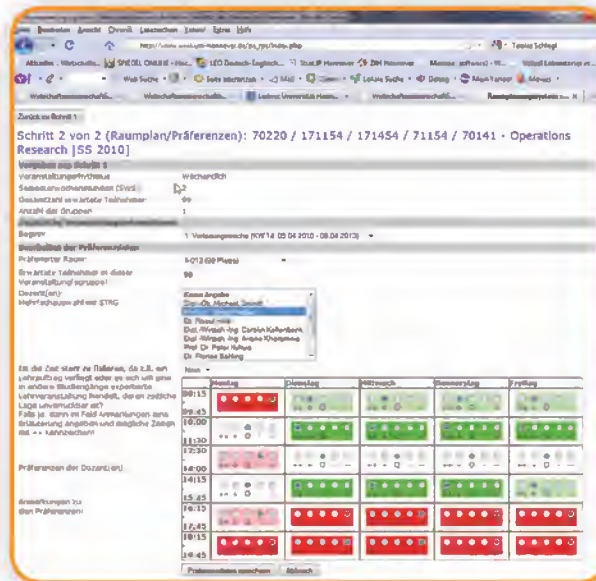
Zurück zu Schritt 1

Schritt 2 von 2 (Raumplan/Präferenzen): 70220 / 171154 / 171454 / 71154 / 70141 - Operations Research [SS 2010]

Vorgaben aus Schritt 1

| | |
|---|---|
| Veranstaltungsrhythmus | Wöchentlich |
| Semesterwochenstunden (SWS) | 2 |
| Gesamtzahl erwartete Teilnehmer | 90 |
| Anzahl der Gruppen | 1 |

| | |
|---|---|
| Beginn | 1. Vorlesungswoche (KW 14: 05.04.2010 - 09.04.2010) |
| Präferierter Raum | 1-013 (90 Plätze) |
| Erwartete Teilnehmer in dieser Veranstaltungsgruppe | 90 |
| Dozent(en) Mehrfachauswahl mit STRG | Keine Angabe, Dipl.-Ök. Michael Schmitt, Dr. Ronald Hille, Dipl.-Wirtsch.-Ing. Carolin Kellenbrink, Dipl.-Wirtsch.-Ing. Ariane Kleinmann, Prof. Dr. Peter Nyhuis, Dr. Florian Sahling |

Ist die Zeit starr zu fixieren, da z.B. ein Lehrauftrag vorliegt oder es sich um eine in andere Studiengänge exportierte Lehrveranstaltung handelt, die ein zeitliche Lage unverrückbar ist? Falls ja, dann im Feld Anmerkungen eine Erläuterung angeben und mögliche Zeiten mit ++ kennzeichnen!

Nein

Präferenzen der Dozent(en)

Anmerkungen zu den Präferenzen:

| | Montag | Dienstag | Mittwoch | Donnerstag | Freitag |
|---|---|---|---|---|---|
| 08:15 09:45 | | | | | |
| 10:00 11:30 | | | | | |
| 12:30 14:00 | | | | | |
| 14:15 15:45 | | | | | |
| 16:15 17:45 | | | | | |
| 18:15 19:45 | | | | | |

Präferenzen speichern | Abbruch